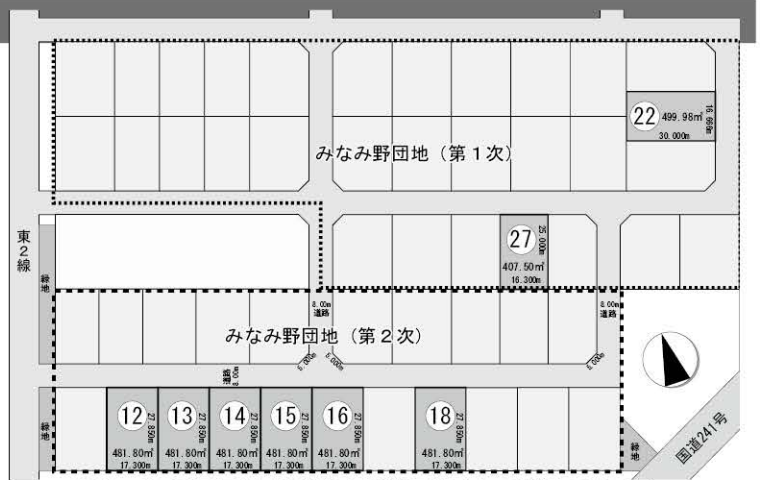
22
499.98㎡
16.666m
30.000m

みなみ野団地（第１次）

東２線

27
25.000m
407.50㎡
16.300m

緑地

8.00m
道路

8.00m
道路

みなみ野団地（第２次）

6.000m
6.000m
6.000m

道路
8.00m

緑地

12
27.850m
481.80㎡
17.300m

13
27.850m
481.80㎡
17.300m

14
27.850m
481.80㎡
17.300m

15
27.850m
481.80㎡
17.300m

16
27.850m
481.80㎡
17.300m

18
27.850m
481.80㎡
17.300m

緑地

国道241号